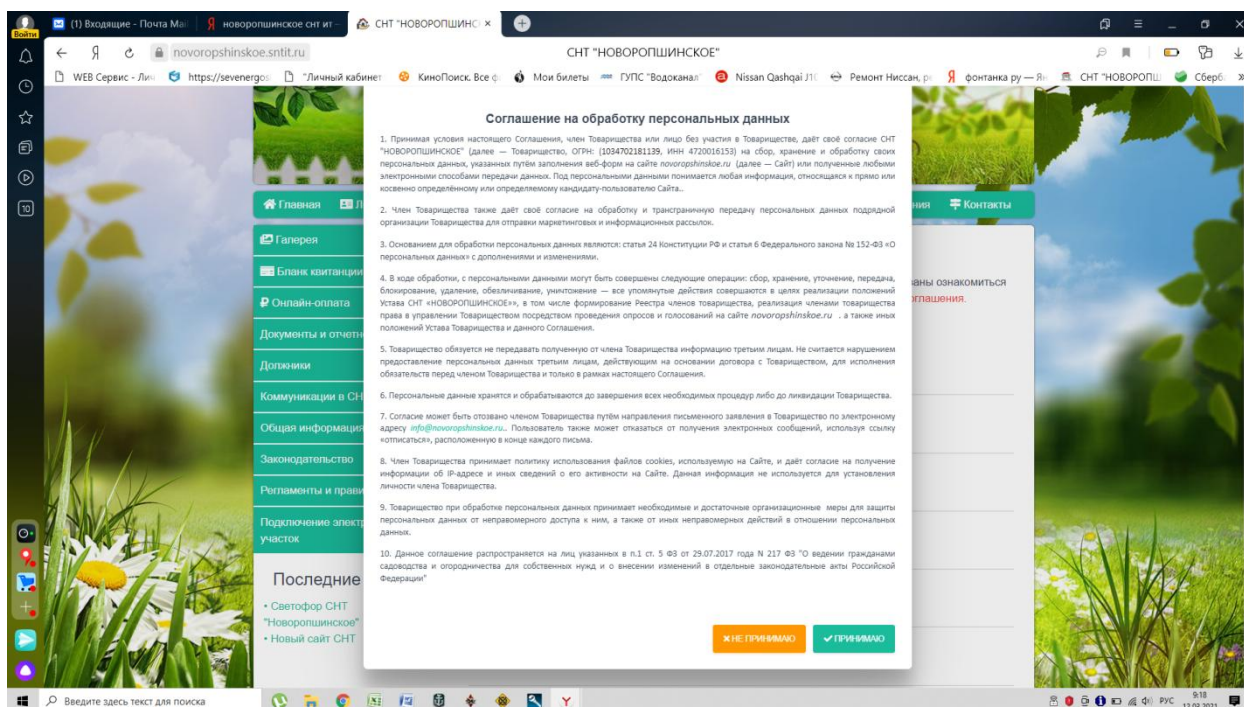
Войти

(1) Входящие - Почта Mai | новоропшинское снт ит | СНТ "НОВОРОПШИНС ×

novoropshinskoe.sntit.ru

СНТ "НОВОРОПШИНСКОЕ"

WEB Сервис - Ли | https://sevenergos | "Личный кабинет | КиноПоиск. Все ф | Мои билеты | ГУПС "Водоканал" | Nissan Qashqai J1 | Ремонт Ниссан, р | фонтанка ру — Я | СНТ "НОВОРОПШ | Сбербі

Главная | Контакты

Галерея
Бланк квитанци
Онлайн-оплата
Документы и отчетн
Должники
Коммуникации в СН
Общая информаци
Законодательство
Регламенты и прави
Подключение элект участок

Последние
• Светофор СНТ "Новоропшинское"
• Новый сайт СНТ

аны ознакомиться
оглашения.

Соглашение на обработку персональных данных

1. Принимая условия настоящего Соглашения, член Товарищества или лицо без участия в Товариществе, даёт своё согласие СНТ "НОВОРОПШИНСКОЕ" (далее — Товарищество, ОГРН: (1034702181139, ИНН 4720016153) на сбор, хранение и обработку своих персональных данных, указанных путём заполнения веб-форм на сайте novoropshinskoe.ru (далее — Сайт) или полученные любыми электронными способами передачи данных. Под персональными данными понимается любая информация, относящаяся к прямо или косвенно определённому или определяемому кандидату-пользователю Сайта..

2. Член Товарищества также даёт своё согласие на обработку и трансграничную передачу персональных данных подрядной организации Товарищества для отправки маркетинговых и информационных рассылок.

3. Основанием для обработки персональных данных являются: статья 24 Конституции РФ и статья 6 Федерального закона № 152-ФЗ «О персональных данных» с дополнениями и изменениями.

4. В ходе обработки, с персональными данными могут быть совершены следующие операции: сбор, хранение, уточнение, передача, блокирование, удаление, обезличивание, уничтожение — все упомянутые действия совершаются в целях реализации положений Устава СНТ «НОВОРОПШИНСКОЕ»», в том числе формирование Реестра членов товарищества, реализация членами товарищества права в управлении Товариществом посредством проведения опросов и голосований на сайте novoropshinskoe.ru , а также иных положений Устава Товарищества и данного Соглашения.

5. Товарищество обязуется не передавать полученную от члена Товарищества информацию третьим лицам. Не считается нарушением предоставление персональных данных третьим лицам, действующим на основании договора с Товариществом, для исполнения обязательств перед членом Товарищества и только в рамках настоящего Соглашения.

6. Персональные данные хранятся и обрабатываются до завершения всех необходимых процедур либо до ликвидации Товарищества.

7. Согласие может быть отозвано членом Товарищества путём направления письменного заявления в Товарищество по электронному адресу info@novoropshinskoe.ru.. Пользователь также может отказаться от получения электронных сообщений, используя ссылку «отписаться», расположенную в конце каждого письма.

8. Член Товарищества принимает политику использования файлов cookies, используемую на Сайте, и даёт согласие на получение информации об IP-адресе и иных сведений о его активности на Сайте. Данная информация не используется для установления личности члена Товарищества.

9. Товарищество при обработке персональных данных принимает необходимые и достаточные организационные меры для защиты персональных данных от неправомерного доступа к ним, а также от иных неправомерных действий в отношении персональных данных.

10. Данное соглашение распространяется на лиц указанных в п.1 ст. 5 ФЗ от 29.07.2017 года N 217 ФЗ "О ведении гражданами садоводства и огородничества для собственных нужд и о внесении изменений в отдельные законодательные акты Российской Федерации"

НЕ ПРИНИМАЮ | ПРИНИМАЮ

Введите здесь текст для поиска

РУС 9:18 12.02.2021